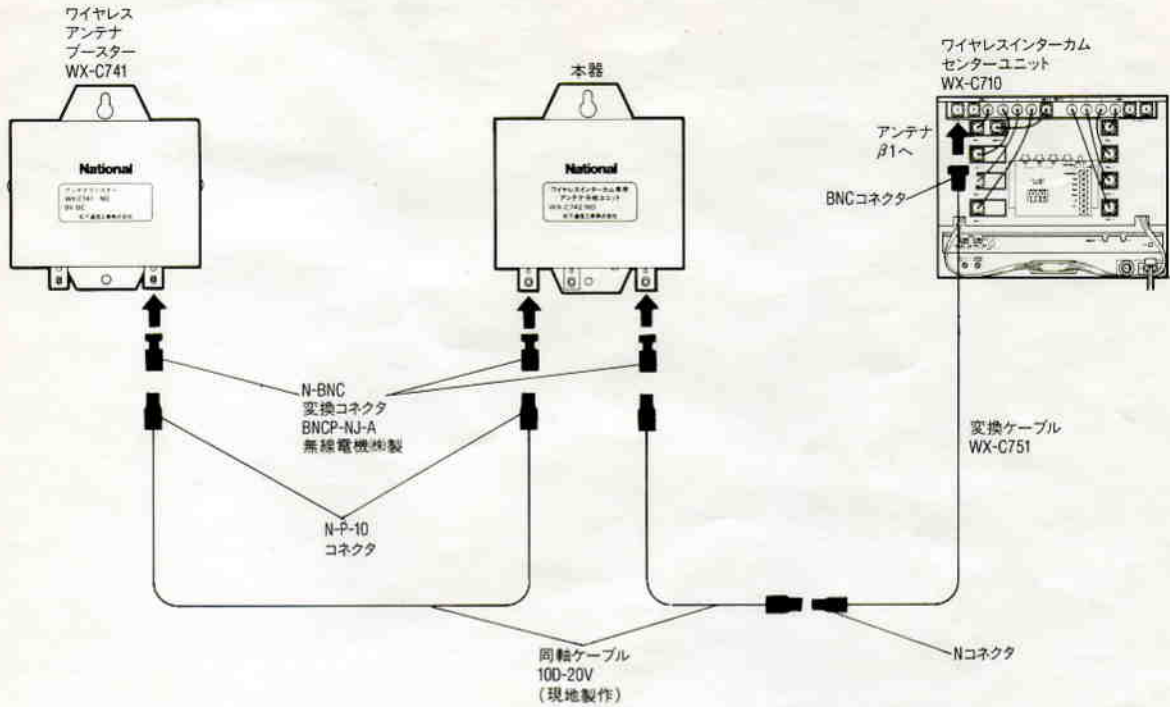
ワイヤレス
アンテナ
ブースター
WX-C741

本器

ワイヤレスインターカム
センターユニット
WX-C710

National

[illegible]
WX-C741 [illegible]
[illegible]
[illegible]

National

ワイヤレスインターカム専用
アンテナ分岐ユニット
WX-C742 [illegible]
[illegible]

アンテナ
β1へ

BNCコネクタ

N-BNC
変換コネクタ
BNCP-NJ-A
無線電機㈱製

変換ケーブル
WX-C751

N-P-10
コネクタ

同軸ケーブル
10D-20V
（現地製作）

Nコネクタ